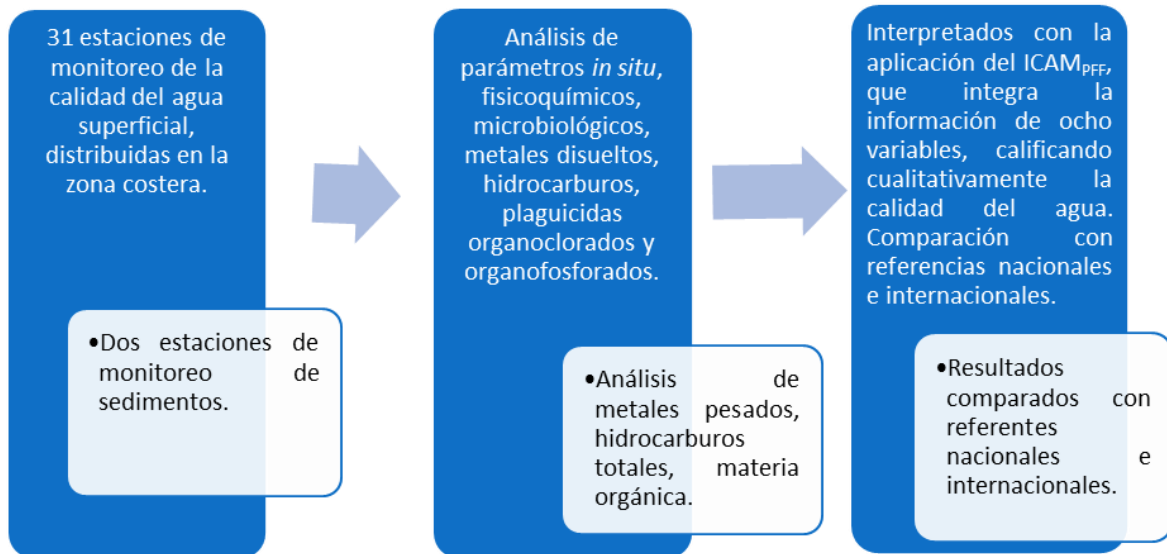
31 estaciones de monitoreo de la calidad del agua superficial, distribuidas en la zona costera.

•Dos estaciones de monitoreo de sedimentos.

Análisis de parámetros in situ, fisicoquímicos, microbiológicos, metales disueltos, hidrocarburos, plaguicidas organoclorados y organofosforados.

•Análisis de metales pesados, hidrocarburos totales, materia orgánica.

Interpretados con la aplicación del ICAM$_{PFF}$, que integra la información de ocho variables, calificando cualitativamente la calidad del agua. Comparación con referencias nacionales e internacionales.

•Resultados comparados con referentes nacionales e internacionales.